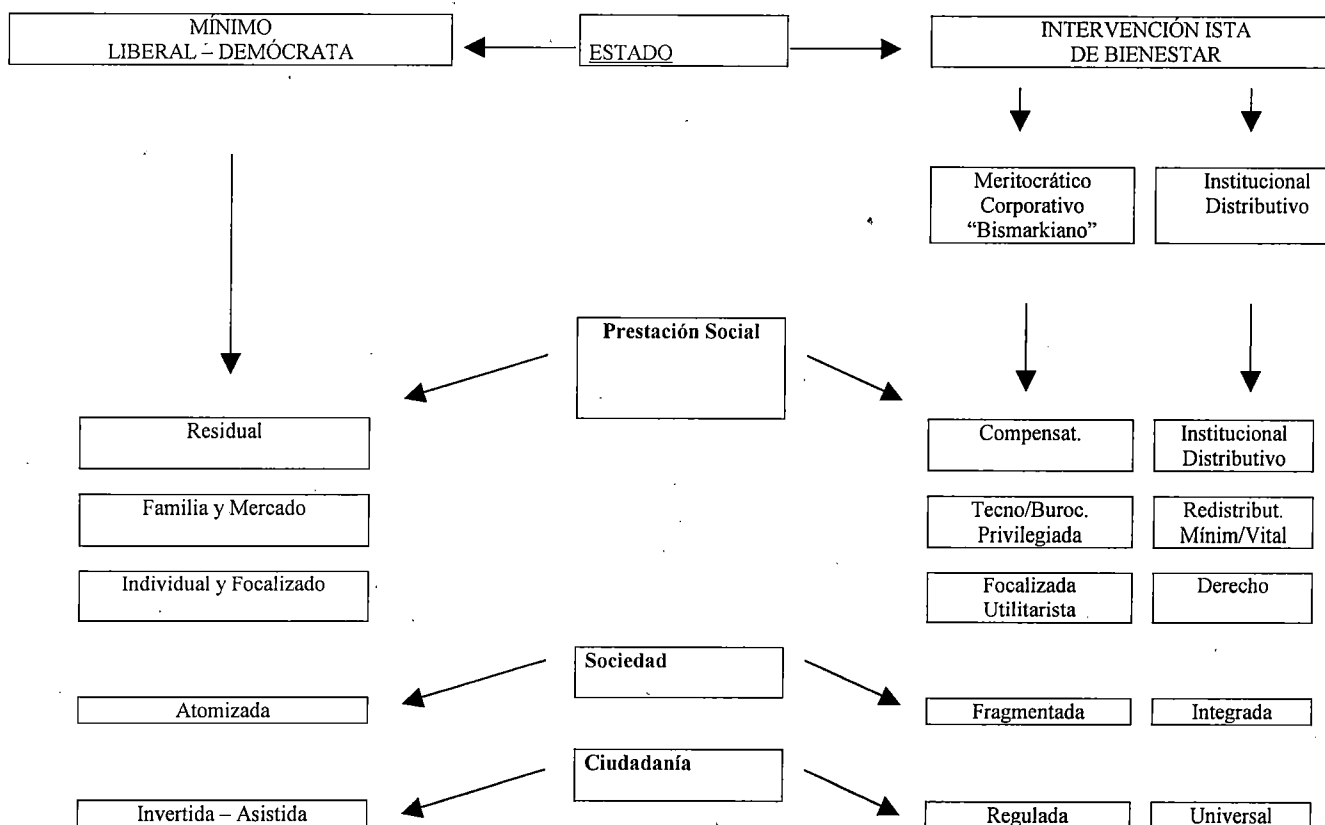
MÍNIMO
LIBERAL – DEMÓCRATA

ESTADO

INTERVENCIÓN ISTA
DE BIENESTAR

Meritocrático
Corporativo
"Bismarkiano"

Institucional
Distributivo

Prestación Social

Residual

Familia y Mercado

Individual y Focalizado

Compensat.

Institucional
Distributivo

Tecno/Buroc.
Privilegiada

Redistribut.
Mínim/Vital

Focalizada
Utilitarista

Derecho

Sociedad

Atomizada

Fragmentada

Integrada

Ciudadanía

Invertida – Asistida

Regulada

Universal